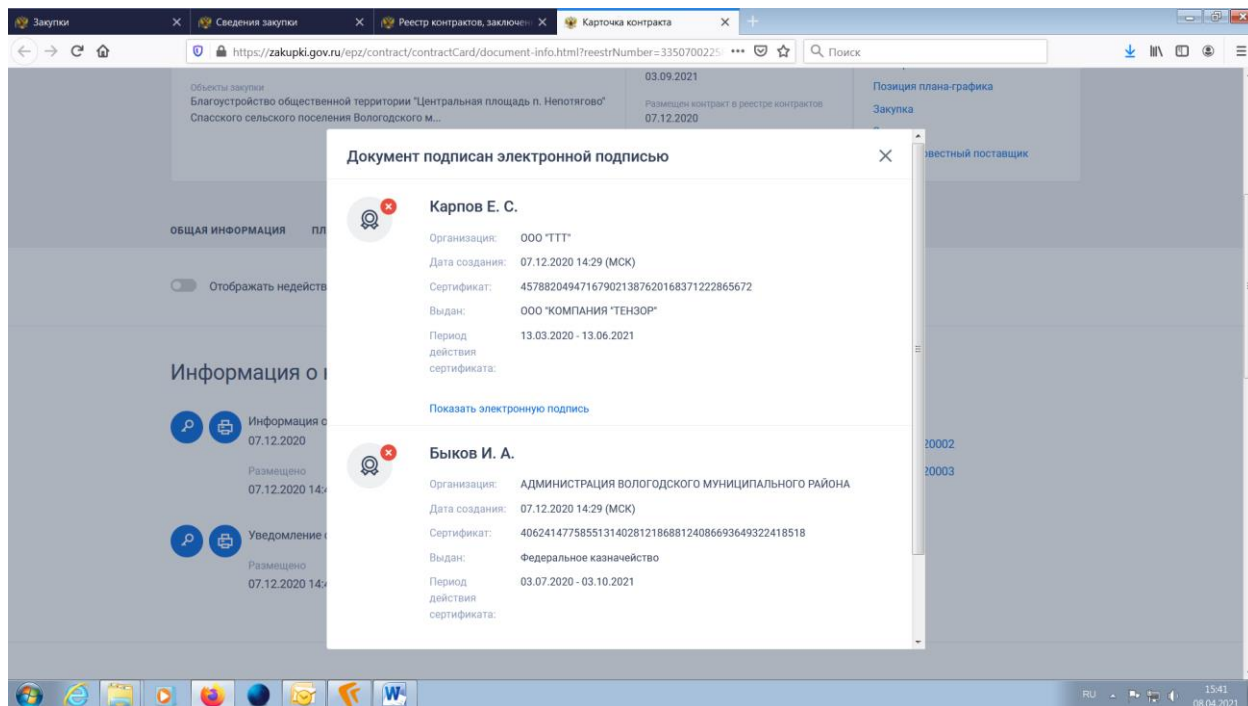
Закупки
Сведения закупки
Реестр контрактов, заключен
Карточка контракта

https://zakupki.gov.ru/epz/contract/contractCard/document-info.html?reestrNumber=33507002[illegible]
Поиск

Объекты закупки
Благоустройство общественной территории "Центральная площадь п. Непотягово" Спасского сельского поселения Вологодского м...

03.09.2021

Размещен контракт в реестре контрактов
07.12.2020

Позиция плана-графика
Закупка
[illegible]вестный поставщик

ОБЩАЯ ИНФОРМАЦИЯ
ПЛ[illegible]

Отображать недейств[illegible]

Информация о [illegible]

Информация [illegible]
07.12.2020
Размещено
07.12.2020 14:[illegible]

Уведомление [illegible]
Размещено
07.12.2020 14:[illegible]

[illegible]20002
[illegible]20003

Документ подписан электронной подписью

Карпов Е. С.
Организация: ООО "ТТТ"
Дата создания: 07.12.2020 14:29 (МСК)
Сертификат: 457882049471679021387620168371222865672
Выдан: ООО "КОМПАНИЯ "ТЕНЗОР"
Период действия сертификата: 13.03.2020 - 13.06.2021
Показать электронную подпись

Быков И. А.
Организация: АДМИНИСТРАЦИЯ ВОЛОГОДСКОГО МУНИЦИПАЛЬНОГО РАЙОНА
Дата создания: 07.12.2020 14:29 (МСК)
Сертификат: 40624147758551314028121868812408669364932241851 8
Выдан: Федеральное казначейство
Период действия сертификата: 03.07.2020 - 03.10.2021

RU
15:41
08.04.2021